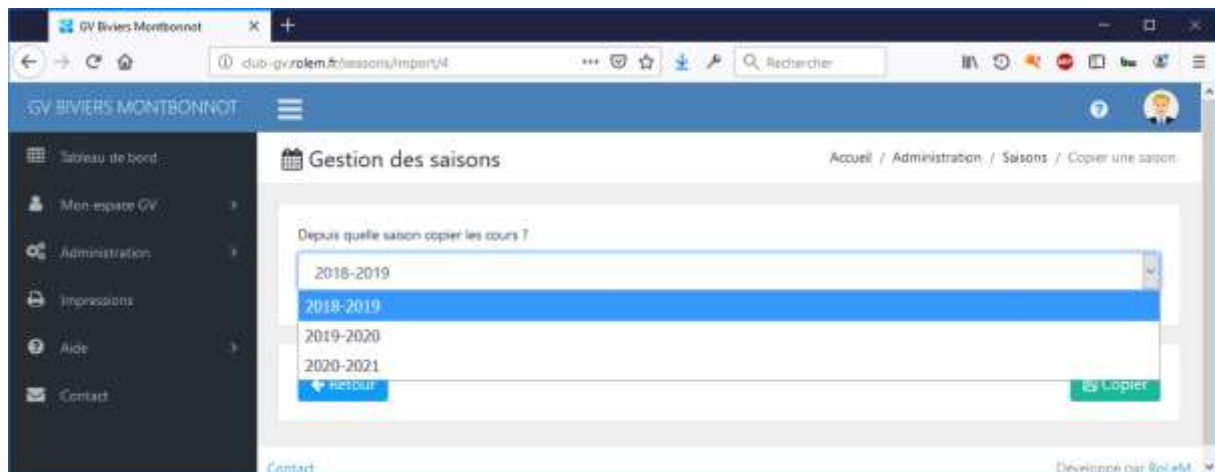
GV Biviers Montbonnot

club-gv.rolem.fr/saisons/import/4

Rechercher

GV BIVIERS MONTBONNOT

Tableau de bord

Mon espace GV

Administration

Impressions

Aide

Contact

Gestion des saisons

Accueil / Administration / Saisons / Copier une saison

Depuis quelle saison copier les cours ?

2018-2019

2018-2019

2019-2020

2020-2021

Retour

Copier

Contact

Développé par RoLeM